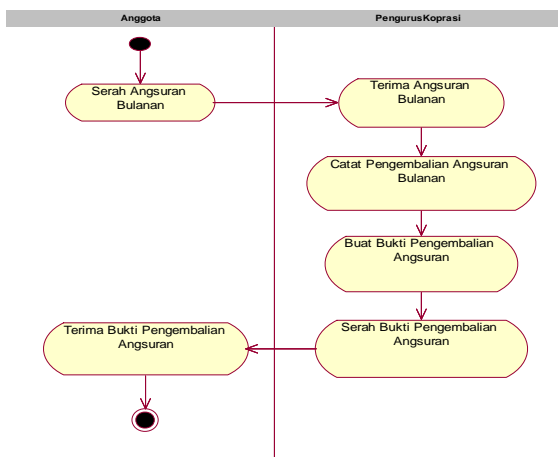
Anggota

PengurusKoprasi

Serah Angsuran Bulanan

Terima Angsuran Bulanan

Catat Pengembalian Angsuran Bulanan

Buat Bukti Pengembalian Angsuran

Serah Bukti Pengembalian Angsuran

Terima Bukti Pengembalian Angsuran